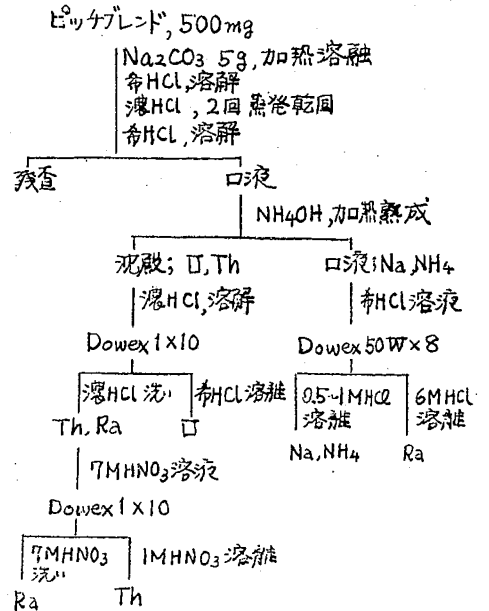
ピッチブレンド, 500mg

$Na_2CO_3$ 5g, 加熱溶融
希HCl, 溶解
濃HCl, 2回 蒸発乾固
希HCl, 溶解

残査

ロ液

$NH_4OH$, 加熱熟成

沈殿; U, Th

濃HCl, 溶解

Dowex 1×10

濃HCl 洗い

Th, Ra

希HCl 溶離

U

7M$HNO_3$溶液

Dowex 1×10

7M$HNO_3$ 洗い

Ra

1M$HNO_3$ 溶離

Th

ロ液; Na, $NH_4$

希HCl溶液

Dowex 50W×8

0.5-1MHCl 溶離

Na, $NH_4$

6MHCl 溶離

Ra